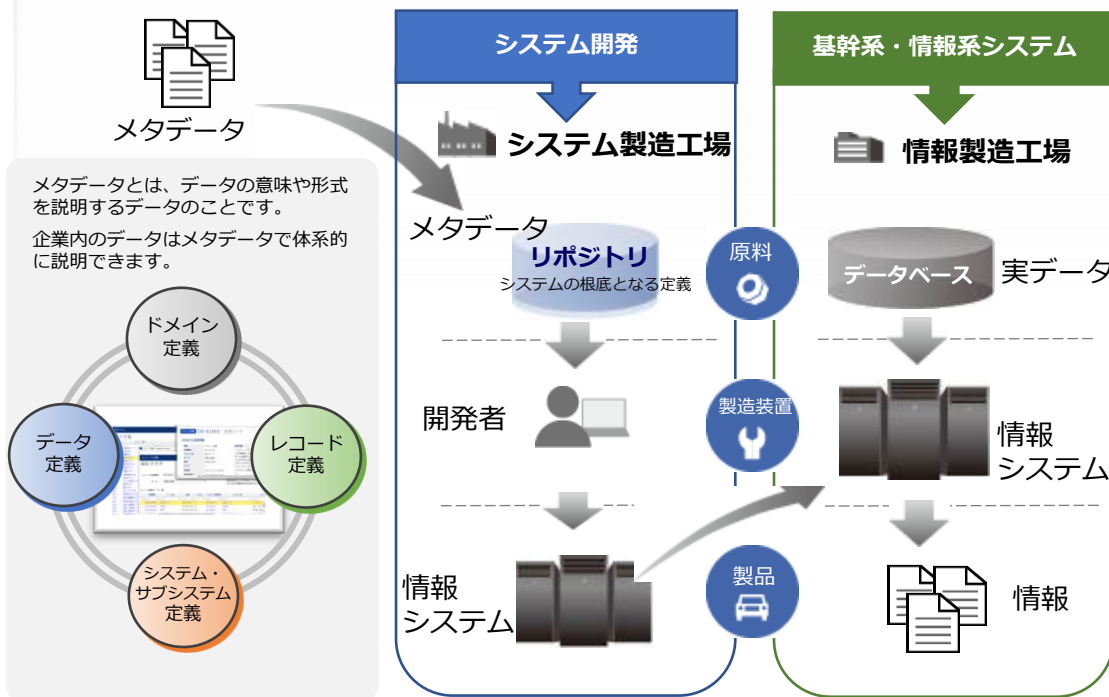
メタデータ

メタデータとは、データの意味や形式を説明するデータのことです。

企業内のデータはメタデータで体系的に説明できます。

ドメイン定義

データ定義

レコード定義

システム・サブシステム定義

システム開発

システム製造工場

メタデータ

リポジトリ

システムの根底となる定義

開発者

情報システム

原料

製造装置

製品

基幹系・情報系システム

情報製造工場

データベース

実データ

情報システム

情報